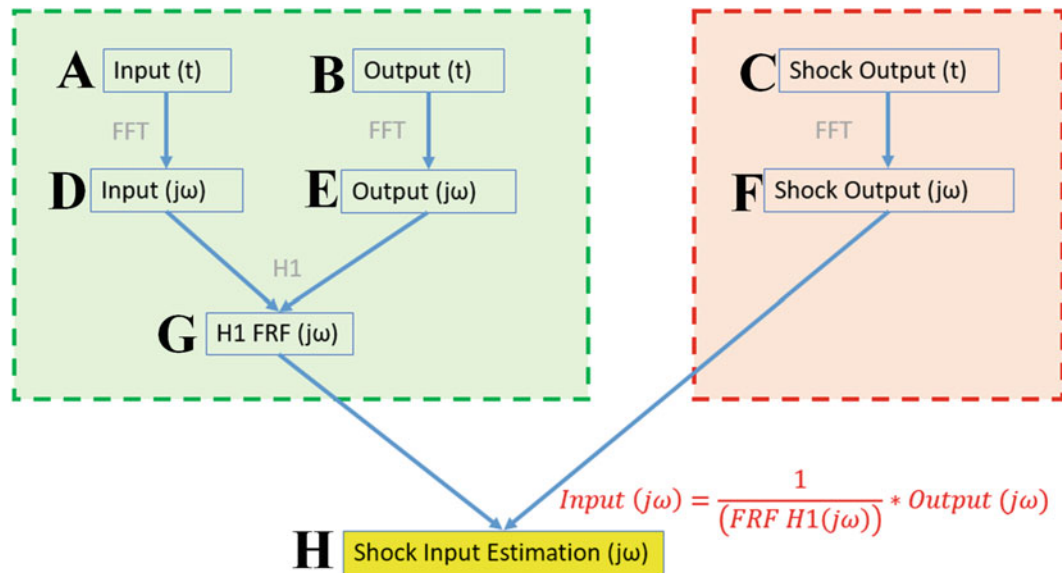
A Input (t)

B Output (t)

FFT

FFT

D Input (jω)

E Output (jω)

H1

G H1 FRF (jω)

C Shock Output (t)

FFT

F Shock Output (jω)

$Input\ (j\omega) = \frac{1}{(FRF\ H1(j\omega))} * Output\ (j\omega)$

H Shock Input Estimation (jω)